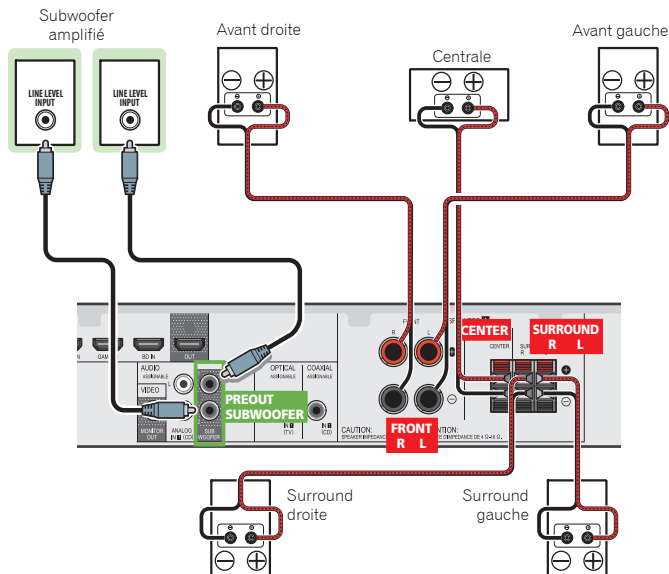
Subwoofer amplifié

Avant droite

Centrale

Avant gauche

LINE LEVEL INPUT

LINE LEVEL INPUT

BD IN

OUT

AUDIO

VIDEO

OPTICAL

COAXIAL

PREOUT SUBWOOFER

MONITOR OUT

ANALOG

SUB WOOFER

CENTER

SURROUND R L

FRONT R L

CAUTION:

Surround droite

Surround gauche